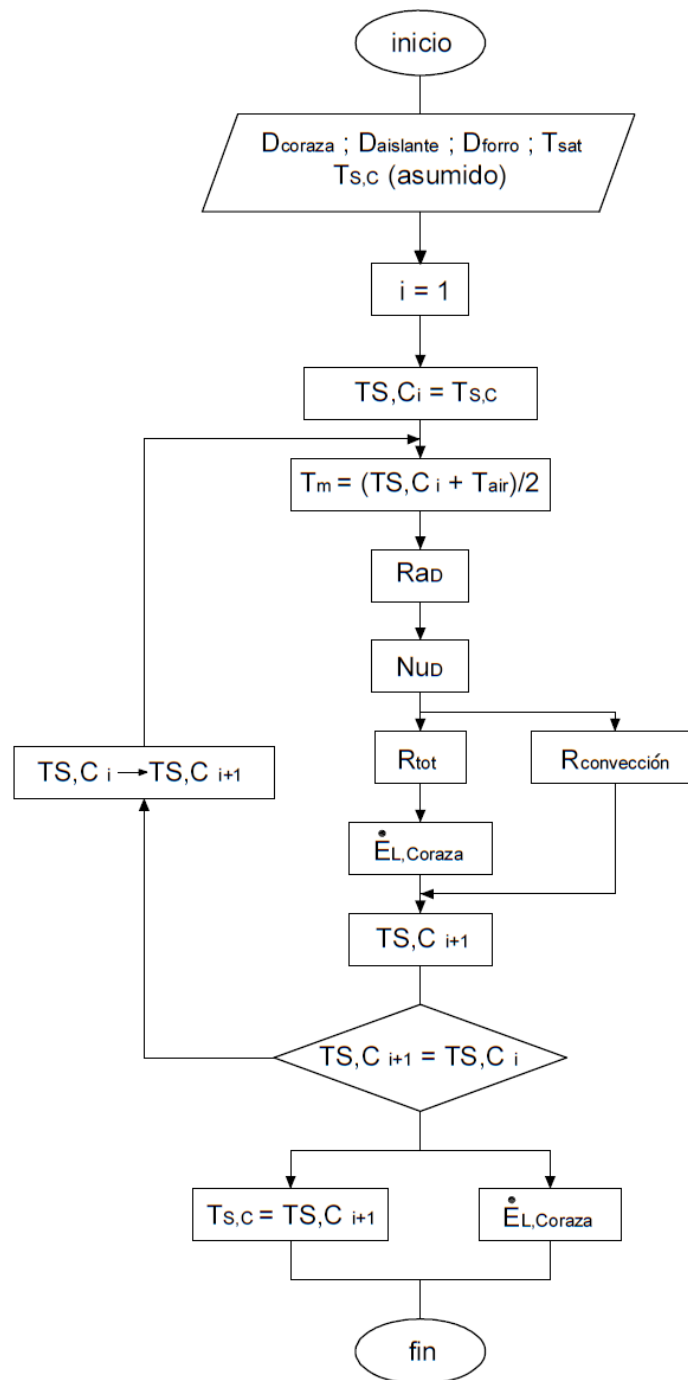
inicio

$D_{coraza}$ ; $D_{aislante}$ ; $D_{forro}$ ; $T_{sat}$
$T_{S,C}$ (asumido)

i = 1

$TS,C_i = T_{S,C}$

$T_m = (TS,C_i + T_{air})/2$

$Ra_D$

$Nu_D$

$R_{tot}$

$R_{convección}$

$\dot{E}_{L,Coraza}$

$TS,C_{i+1}$

$TS,C_i \rightarrow TS,C_{i+1}$

$TS,C_{i+1} = TS,C_i$

$T_{S,C} = TS,C_{i+1}$

$\dot{E}_{L,Coraza}$

fin